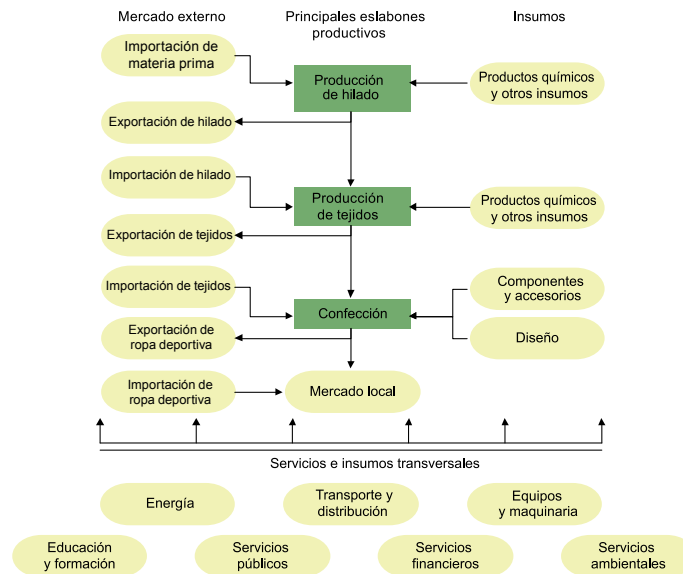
Mercado externo

Principales eslabones productivos

Insumos

Importación de materia prima

Producción de hilado

Productos químicos y otros insumos

Exportación de hilado

Importación de hilado

Producción de tejidos

Productos químicos y otros insumos

Exportación de tejidos

Importación de tejidos

Confección

Componentes y accesorios

Exportación de ropa deportiva

Diseño

Importación de ropa deportiva

Mercado local

Servicios e insumos transversales

Energía

Transporte y distribución

Equipos y maquinaria

Educación y formación

Servicios públicos

Servicios financieros

Servicios ambientales